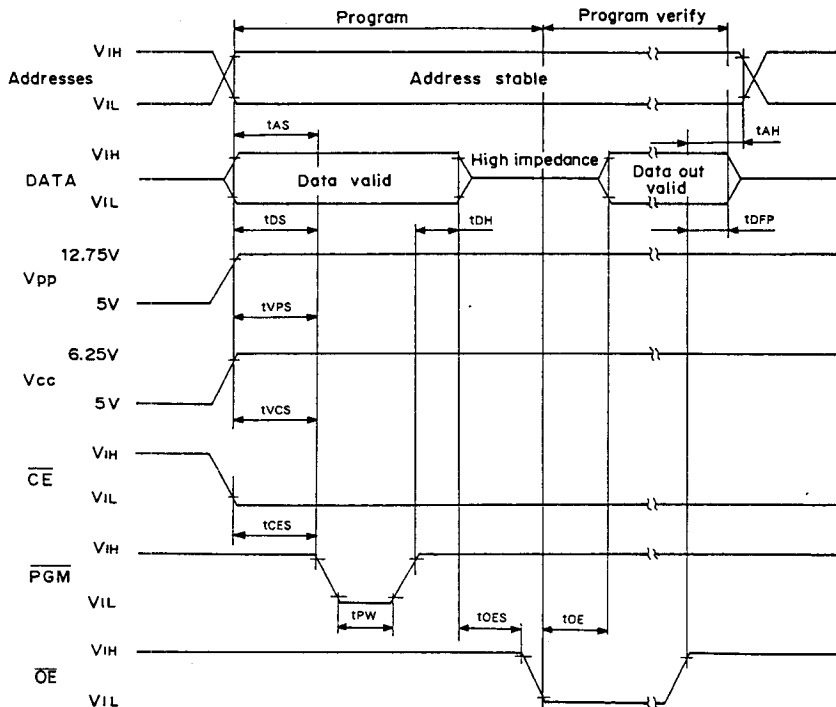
Program

Program verify

Addresses

VIH

VIL

Address stable

tAS

tAH

DATA

VIH

VIL

Data valid

High impedance

Data out valid

tDS

tDH

tDFP

Vpp

12.75V

5V

tVPS

Vcc

6.25V

5V

tVCS

$\overline{CE}$

VIH

VIL

tCES

$\overline{PGM}$

VIH

VIL

tPW

tOES

tOE

$\overline{OE}$

VIH

VIL